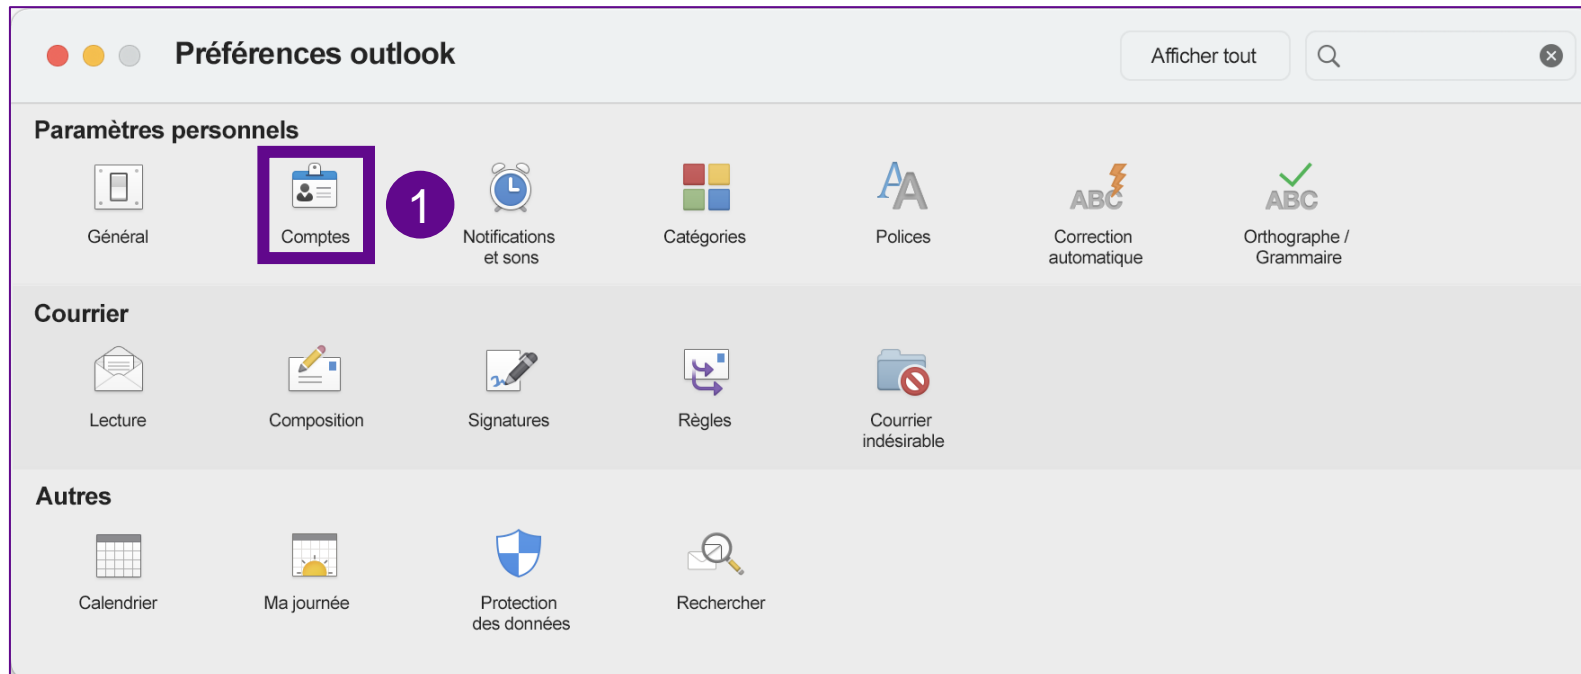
Préférences outlook

Afficher tout

Paramètres personnels

Général

Comptes

1

Notifications et sons

Catégories

Polices

ABC

Correction automatique

ABC

Orthographe / Grammaire

Courrier

Lecture

Composition

Signatures

Règles

Courrier indésirable

Autres

Calendrier

Ma journée

Protection des données

Rechercher